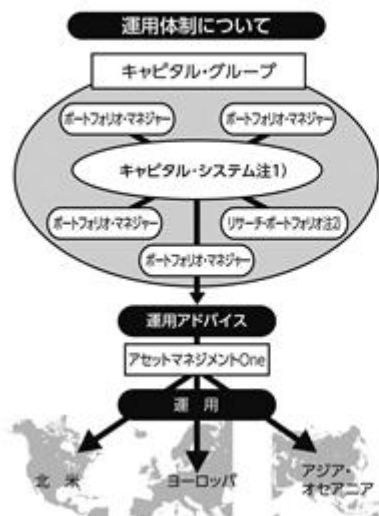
運用体制について

キャピタル・グループ

ポートフォリオ・マネジャー

ポートフォリオ・マネジャー

キャピタル・システム注1)

ポートフォリオ・マネジャー

リサーチ・ポートフォリオ注2)

ポートフォリオ・マネジャー

運用アドバイス

アセットマネジメントOne

運　用

北　米

ヨーロッパ

アジア・オセアニア